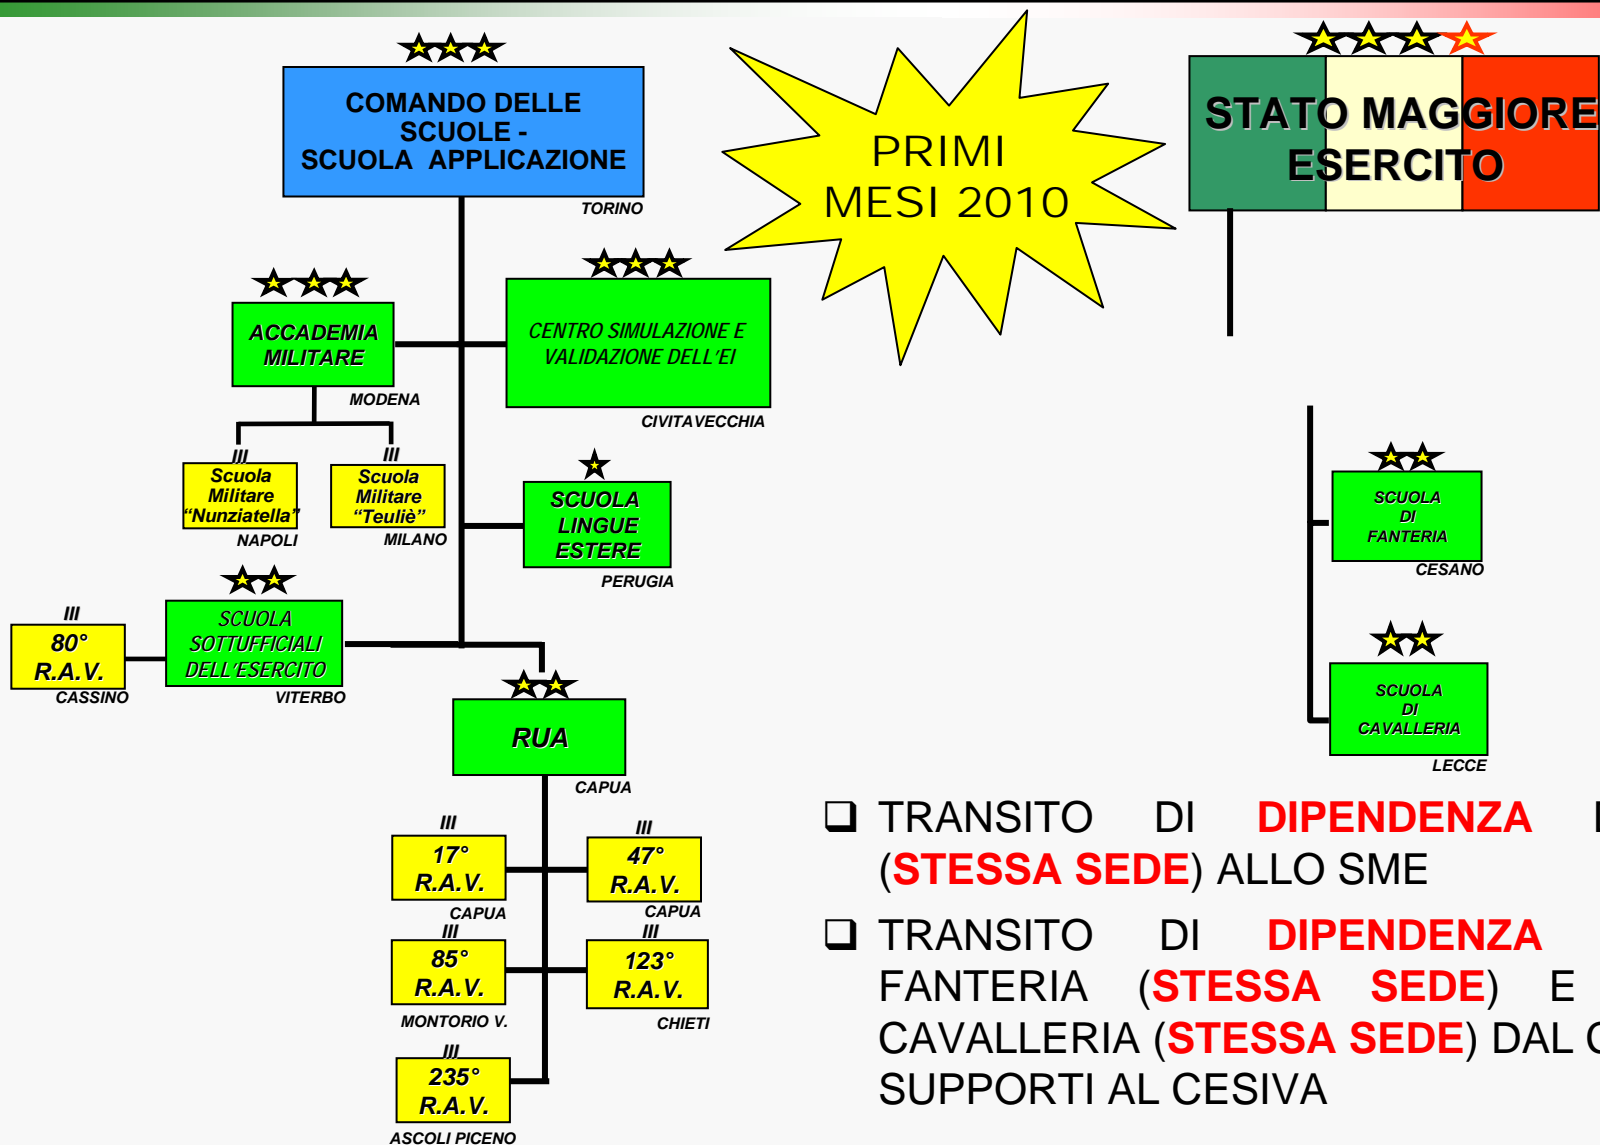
COMANDO DELLE SCUOLE - SCUOLA APPLICAZIONE
TORINO

PRIMI MESI 2010

STATO MAGGIORE ESERCITO

ACCADEMIA MILITARE
MODENA

CENTRO SIMULAZIONE E VALIDAZIONE DELL'EI
CIVITAVECCHIA

III
Scuola Militare "Nunziatella"
NAPOLI

III
Scuola Militare "Teuliè"
MILANO

SCUOLA LINGUE ESTERE
PERUGIA

SCUOLA DI FANTERIA
CESANO

III
80° R.A.V.
CASSINO

SCUOLA SOTTUFFICIALI DELL'ESERCITO
VITERBO

RUA
CAPUA

SCUOLA DI CAVALLERIA
LECCE

III
17° R.A.V.
CAPUA

III
47° R.A.V.
CAPUA

III
85° R.A.V.
MONTORIO V.

III
123° R.A.V.
CHIETI

III
235° R.A.V.
ASCOLI PICENO

❑ TRANSITO DI DIPENDENZA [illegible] (STESSA SEDE) ALLO SME

❑ TRANSITO DI DIPENDENZA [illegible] FANTERIA (STESSA SEDE) E CAVALLERIA (STESSA SEDE) DAL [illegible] SUPPORTI AL CESIVA